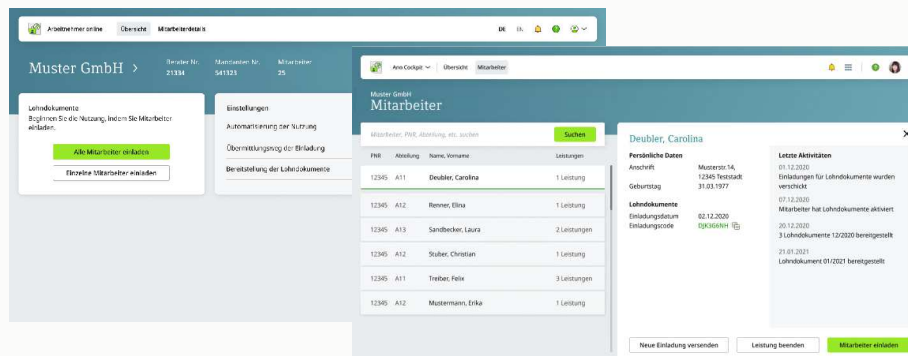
Arbeitnehmer online Übersicht Mitarbeiterdetails DE EL

Muster GmbH >

Berater Nr. 21334 Mandanten Nr. 541323 Mitarbeiter 25

Lohndokumente
Beginnen Sie die Nutzung, indem Sie Mitarbeiter einladen.

Alle Mitarbeiter einladen

Einzelne Mitarbeiter einladen

Einstellungen

Automatisierung der Nutzung

Übermittlungsweg der Einladung

Bereitstellung der Lohndokumente

Arno Cockpit Übersicht Mitarbeiter

Muster GmbH
Mitarbeiter

Mitarbeiter, PNR, Abteilung, etc. suchen

Suchen

| PNR | Abteilung | Name, Vorname | Leistungen |
|---|---|---|---|
| 12345 | A11 | Deubler, Carolina | 1 Leistung |
| 12345 | A12 | Renner, Elina | 1 Leistung |
| 12345 | A13 | Sandbecker, Laura | 2 Leistungen |
| 12345 | A12 | Stuber, Christian | 1 Leistung |
| 12345 | A11 | Treiber, Felix | 3 Leistungen |
| 12345 | A12 | Mustermann, Erika | 1 Leistung |

Deubler, Carolina

Persönliche Daten
Anschrift Musterstr.14, 12345 Teststadt
Geburtstag 31.03.1977

Lohndokumente
Einladungsdatum 02.12.2020
Einladungscode DJK3G6NH

Letzte Aktivitäten
01.12.2020
Einladungen für Lohndokumente wurden verschickt
07.12.2020
Mitarbeiter hat Lohndokumente aktiviert
20.12.2020
3 Lohndokumente 12/2020 bereitgestellt
21.01.2021
Lohndokument 01/2021 bereitgestellt

Neue Einladung versenden

Leistung beenden

Mitarbeiter einladen